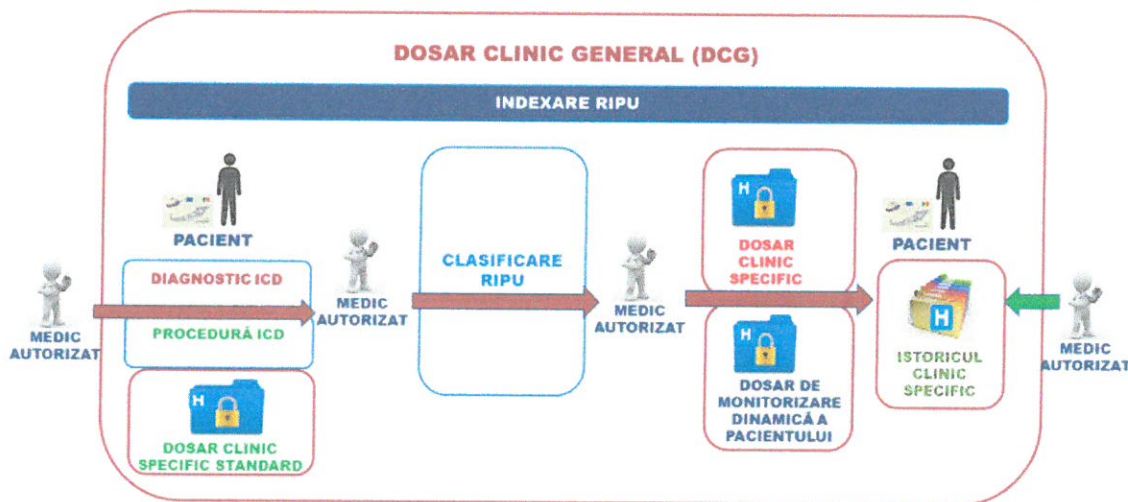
DOSAR CLINIC GENERAL (DCG)

INDEXARE RIPU

PACIENT

MEDIC AUTORIZAT

DIAGNOSTIC ICD

PROCEDURĂ ICD

H

DOSAR CLINIC SPECIFIC STANDARD

MEDIC AUTORIZAT

CLASIFICARE RIPU

MEDIC AUTORIZAT

H

DOSAR CLINIC SPECIFIC

H

DOSAR DE MONITORIZARE DINAMICĂ A PACIENTULUI

PACIENT

H

ISTORICUL CLINIC SPECIFIC

MEDIC AUTORIZAT